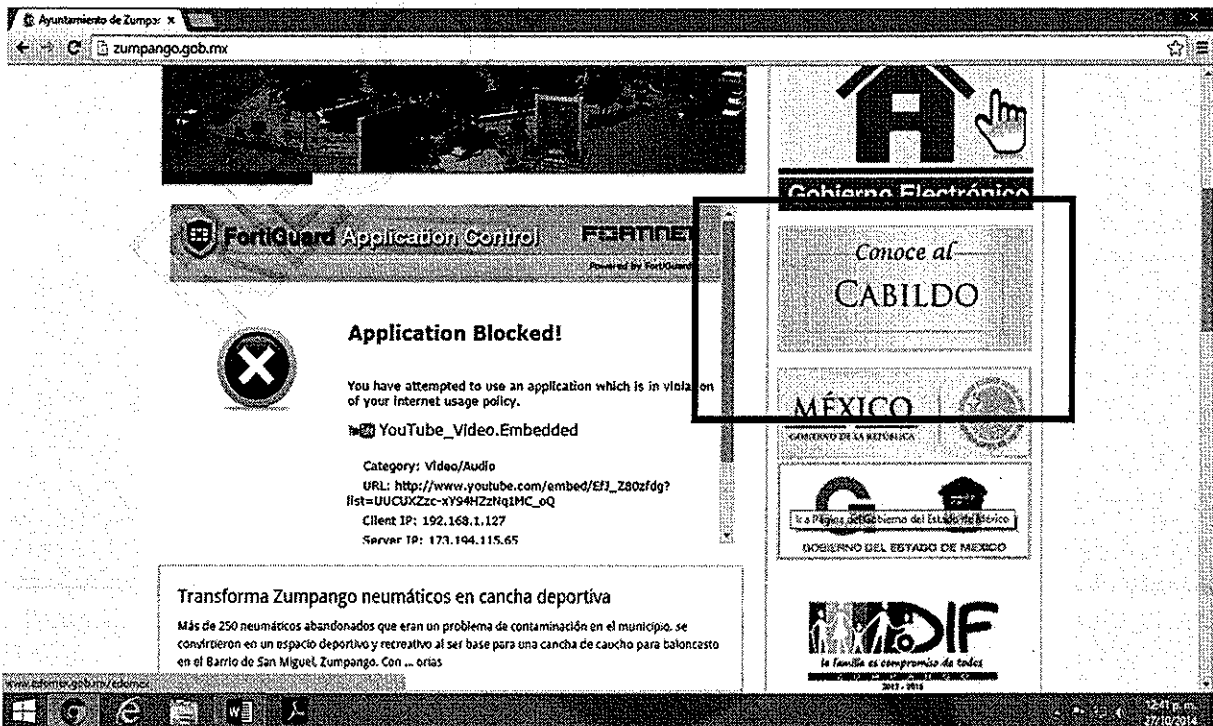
Ayuntamiento de Zumpa ×

zumpango.gob.mx

Gobierno Electrónico

FortiGuard Application Control

FORTINET

Powered by FortiGuard

Application Blocked!

You have attempted to use an application which is in violation of your internet usage policy.

YouTube_Video.Embedded

Category: Video/Audio

URL: http://www.youtube.com/embed/EfJ_Z80zfdg?list=UUCUXZzc-xY94HZzNq1MC_oQ

Client IP: 192.168.1.127

Server IP: 173.194.115.65

Conoce al

CABILDO

MÉXICO

GOBIERNO DE LA REPÚBLICA

Ir a Página del Gobierno del Estado de México

GOBIERNO DEL ESTADO DE MÉXICO

DIF

la familia es compromiso de todos

2013 - 2015

Transforma Zumpango neumáticos en cancha deportiva

Más de 250 neumáticos abandonados que eran un problema de contaminación en el municipio, se convirtieron en un espacio deportivo y recreativo al ser base para una cancha de caucho para baloncesto en el Barrio de San Miguel, Zumpango. Con ... orias

www.edomex.gob.mx/edomex

12:41 p. m.

27/10/2014